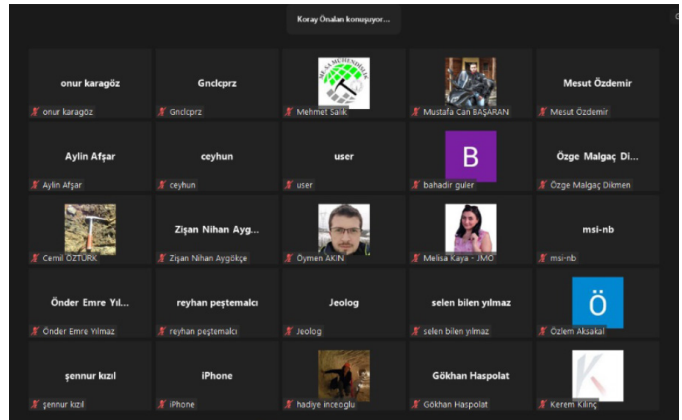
Koray Önalan konuşuyor...

onur karagöz
onur karagöz

Gnclcprz
Gnclcprz

MADEN MÜHENDİSLİĞİ
Mehmet Salık

Mustafa Can BAŞARAN

Mesut Özdemir
Mesut Özdemir

Aylin Afşar
Aylin Afşar

ceyhun
ceyhun

user
user

B
bahadir guler

Özge Malgaç Di...
Özge Malgaç Dikmen

Cemil ÖZTÜRK

Zişan Nihan Ayg...
Zişan Nihan Aygökçe

Öymen AKIN

Melisa Kaya - JMO

msi-nb
msi-nb

Önder Emre Yıl...
Önder Emre Yılmaz

reyhan peştemalcı
reyhan peştemalcı

Jeolog
Jeolog

selen bilen yılmaz
selen bilen yılmaz

Ö
Özlem Aksakal

şennur kızıl
şennur kızıl

iPhone
iPhone

hadiye inceoglu

Gökhan Haspolat
Gökhan Haspolat

K
Kerem Kılınç